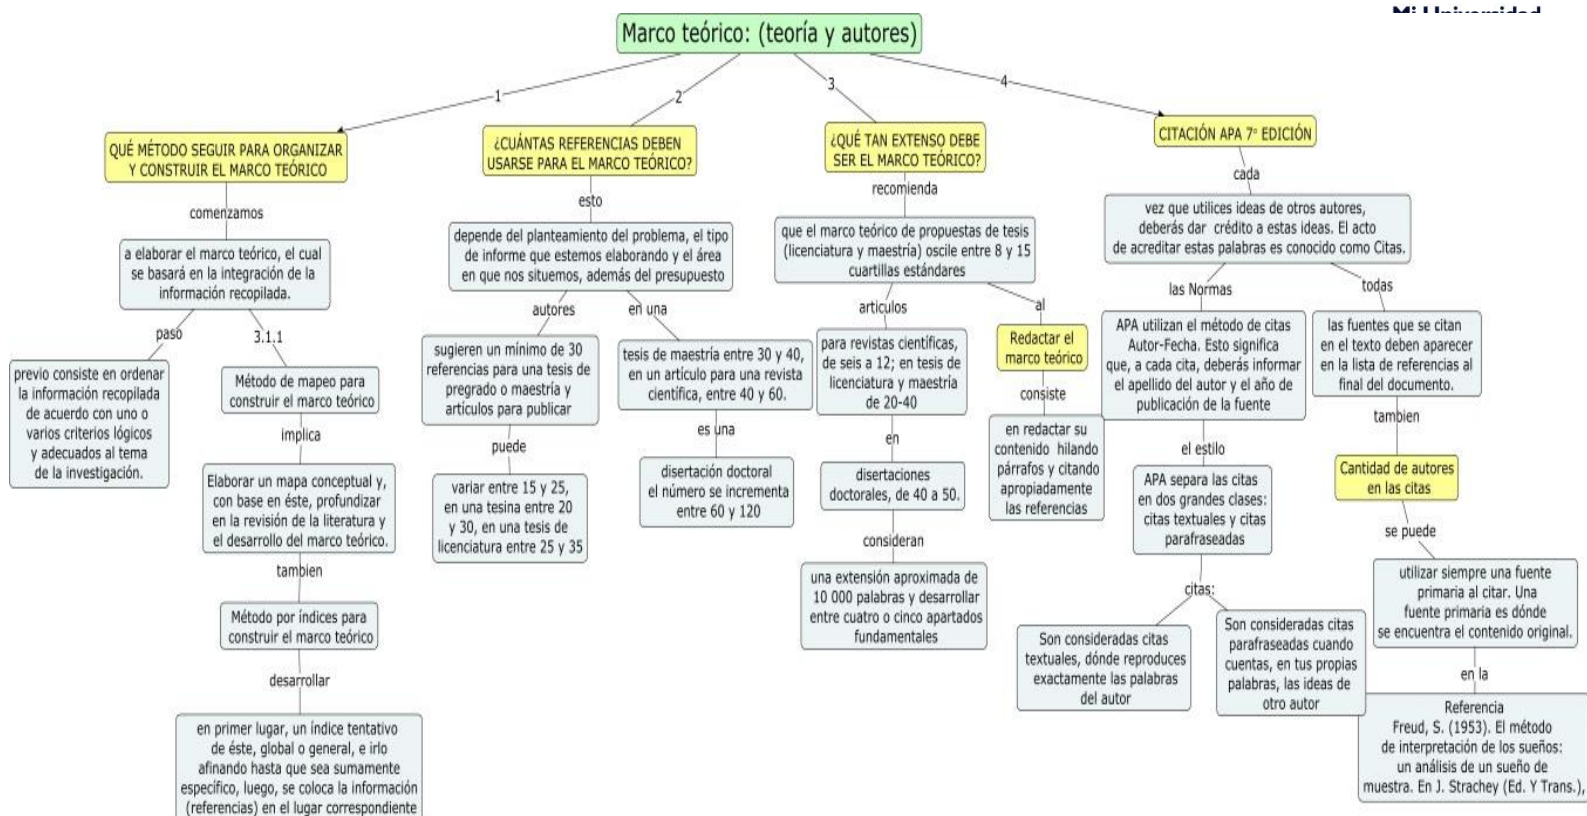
Mi Universidad

Marco teórico: (teoría y autores)

1

2

3

4

QUÉ MÉTODO SEGUIR PARA ORGANIZAR Y CONSTRUIR EL MARCO TEÓRICO

comenzamos

a elaborar el marco teórico, el cual se basará en la integración de la información recopilada.

paso

previo consiste en ordenar la información recopilada de acuerdo con uno o varios criterios lógicos y adecuados al tema de la investigación.

3.1.1

Método de mapeo para construir el marco teórico

implica

Elaborar un mapa conceptual y, con base en éste, profundizar en la revisión de la literatura y el desarrollo del marco teórico.

tambien

Método por índices para construir el marco teórico

desarrollar

en primer lugar, un índice tentativo de éste, global o general, e irlo afinando hasta que sea sumamente específico, luego, se coloca la información (referencias) en el lugar correspondiente

¿CUÁNTAS REFERENCIAS DEBEN USARSE PARA EL MARCO TEÓRICO?

esto

depende del planteamiento del problema, el tipo de informe que estemos elaborando y el área en que nos situemos, además del presupuesto

autores

sugieren un mínimo de 30 referencias para una tesis de pregrado o maestría y artículos para publicar

puede

variar entre 15 y 25, en una tesina entre 20 y 30, en una tesis de licenciatura entre 25 y 35

en una

tesis de maestría entre 30 y 40, en un artículo para una revista científica, entre 40 y 60.

es una

disertación doctoral el número se incrementa entre 60 y 120

¿QUÉ TAN EXTENSO DEBE SER EL MARCO TEÓRICO?

recomienda

que el marco teórico de propuestas de tesis (licenciatura y maestría) oscile entre 8 y 15 cuartillas estándares

articulos

para revistas científicas, de seis a 12; en tesis de licenciatura y maestría de 20-40

en

disertaciones doctorales, de 40 a 50.

consideran

una extensión aproximada de 10 000 palabras y desarrollar entre cuatro o cinco apartados fundamentales

al

Redactar el marco teórico

consiste

en redactar su contenido hilando párrafos y citando apropiadamente las referencias

CITACIÓN APA 7° EDICIÓN

cada

vez que utilices ideas de otros autores, deberás dar crédito a estas ideas. El acto de acreditar estas palabras es conocido como Citas.

las Normas

APA utilizan el método de citas Autor-Fecha. Esto significa que, a cada cita, deberás informar el apellido del autor y el año de publicación de la fuente

el estilo

APA separa las citas en dos grandes clases: citas textuales y citas parafraseadas

citas:

Son consideradas citas textuales, dónde reproduces exactamente las palabras del autor

Son consideradas citas parafraseadas cuando cuentas, en tus propias palabras, las ideas de otro autor

todas

las fuentes que se citan en el texto deben aparecer en la lista de referencias al final del documento.

tambien

Cantidad de autores en las citas

se puede

utilizar siempre una fuente primaria al citar. Una fuente primaria es dónde se encuentra el contenido original.

en la

Referencia
Freud, S. (1953). El método de interpretación de los sueños: un análisis de un sueño de muestra. En J. Strachey (Ed. Y Trans.),